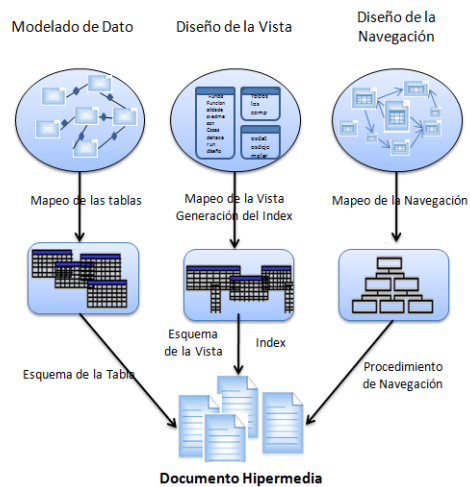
Modelado de Dato

Diseño de la Vista

Diseño de la Navegación

Mapeo de las tablas

Mapeo de la Vista
Generación del Index

Mapeo de la Navegación

Esquema de la Vista

Index

Esquema de la Tabla

Procedimiento de Navegación

Documento Hipermedia